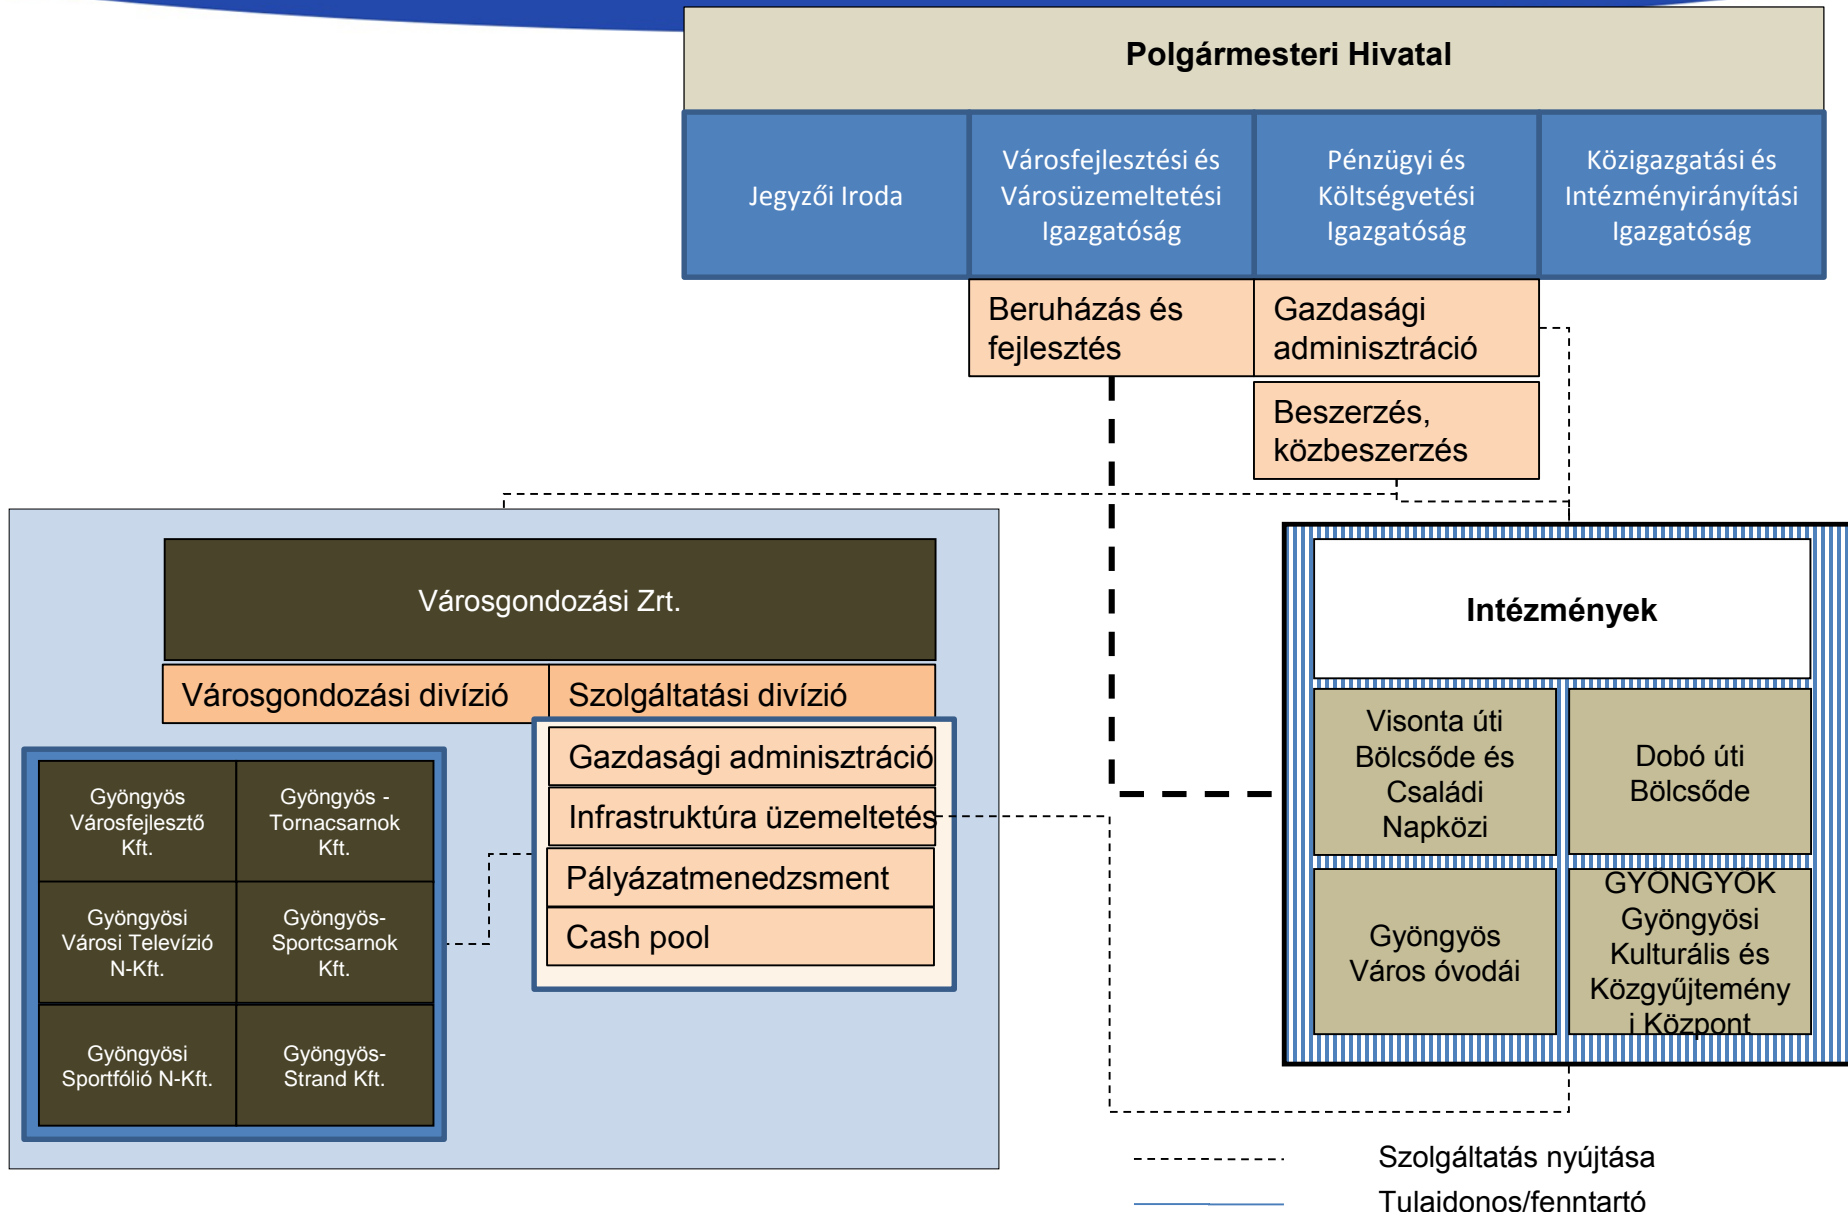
Polgármesteri Hivatal

Jegyzői Iroda

Városfejlesztési és Városüzemeltetési Igazgatóság

Pénzügyi és Költségvetési Igazgatóság

Közigazgatási és Intézményirányítási Igazgatóság

Beruházás és fejlesztés

Gazdasági adminisztráció

Beszerzés, közbeszerzés

Városgondozási Zrt.

Városgondozási divízió

Szolgáltatási divízió

Gazdasági adminisztráció

Infrastruktúra üzemeltetés

Pályázatmenedzsment

Cash pool

| Gyöngyös Városfejlesztő Kft. | Gyöngyös - Tornacsarnok Kft. |
|---|---|
| Gyöngyösi Városi Televízió N-Kft. | Gyöngyös-Sportcsarnok Kft. |
| Gyöngyösi Sportfólió N-Kft. | Gyöngyös-Strand Kft. |

Intézmények

| Visonta úti Bölcsőde és Családi Napközi | Dobó úti Bölcsőde |
|---|---|
| Gyöngyös Város óvodái | GYÖNGYÖK Gyöngyösi Kulturális és Közgyűjtemény i Központ |

Szolgáltatás nyújtása

Tulajdonos/fenntartó